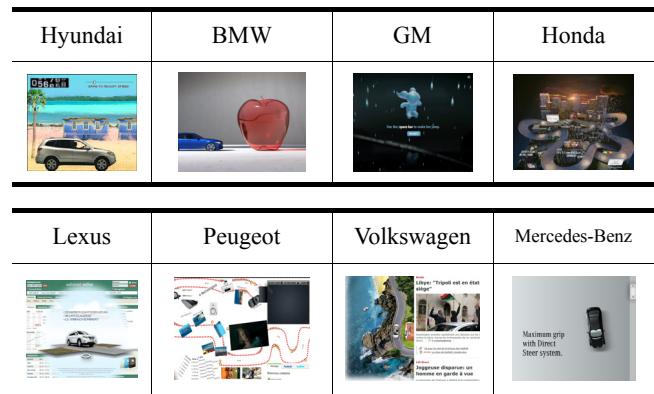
| Hyundai | BMW | GM | Honda |
|---|---|---|---|
| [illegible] | | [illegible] | |

| Lexus | Peugeot | Volkswagen | Mercedes-Benz |
|---|---|---|---|
| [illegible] | | Libye: "Tripoli est en état de siège" Joggeuse disparue: un homme en garde à vue | Maximum grip with Direct Steer system. |